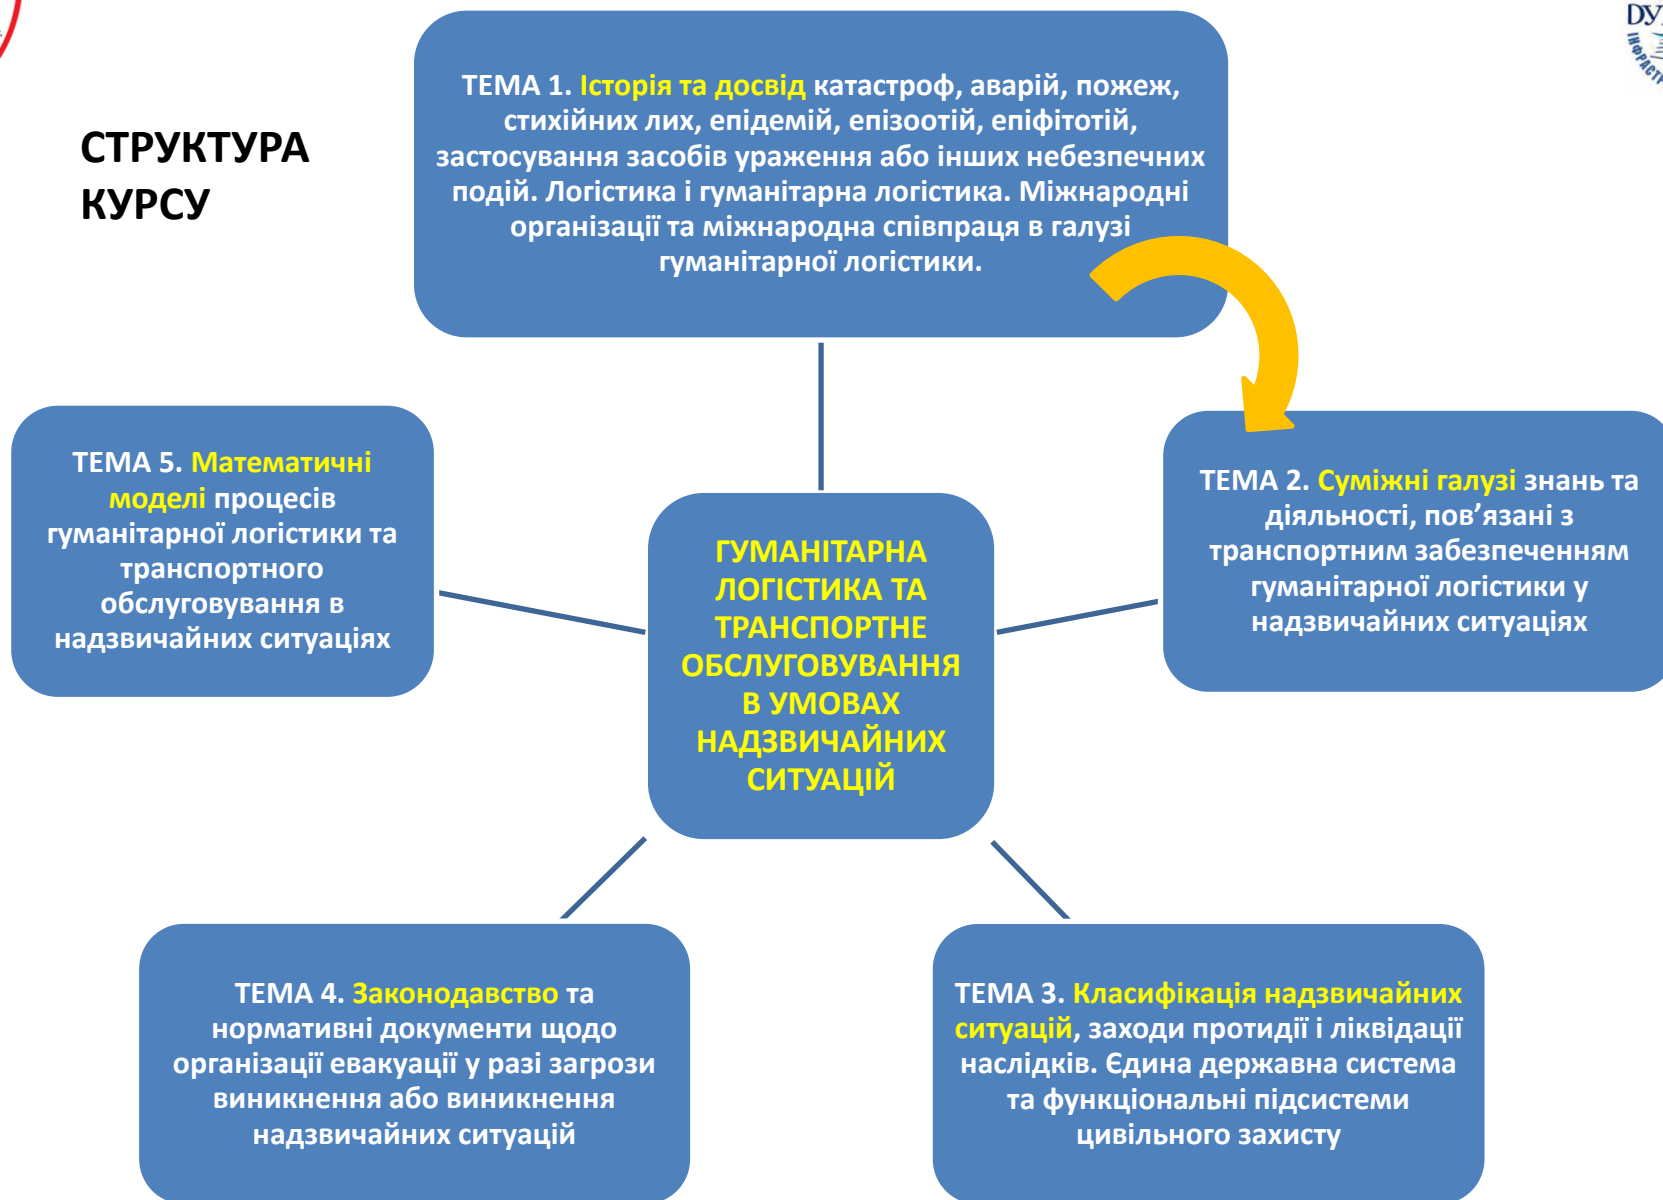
DУ

СТРУКТУРА КУРСУ

ТЕМА 1. Історія та досвід катастроф, аварій, пожеж, стихійних лих, епідемій, епізоотій, епіфітотій, застосування засобів ураження або інших небезпечних подій. Логістика і гуманітарна логістика. Міжнародні організації та міжнародна співпраця в галузі гуманітарної логістики.

ТЕМА 5. Математичні моделі процесів гуманітарної логістики та транспортного обслуговування в надзвичайних ситуаціях

ГУМАНІТАРНА ЛОГІСТИКА ТА ТРАНСПОРТНЕ ОБСЛУГОВУВАННЯ В УМОВАХ НАДЗВИЧАЙНИХ СИТУАЦІЙ

ТЕМА 2. Суміжні галузі знань та діяльності, пов’язані з транспортним забезпеченням гуманітарної логістики у надзвичайних ситуаціях

ТЕМА 4. Законодавство та нормативні документи щодо організації евакуації у разі загрози виникнення або виникнення надзвичайних ситуацій

ТЕМА 3. Класифікація надзвичайних ситуацій, заходи протидії і ліквідації наслідків. Єдина державна система та функціональні підсистеми цивільного захисту